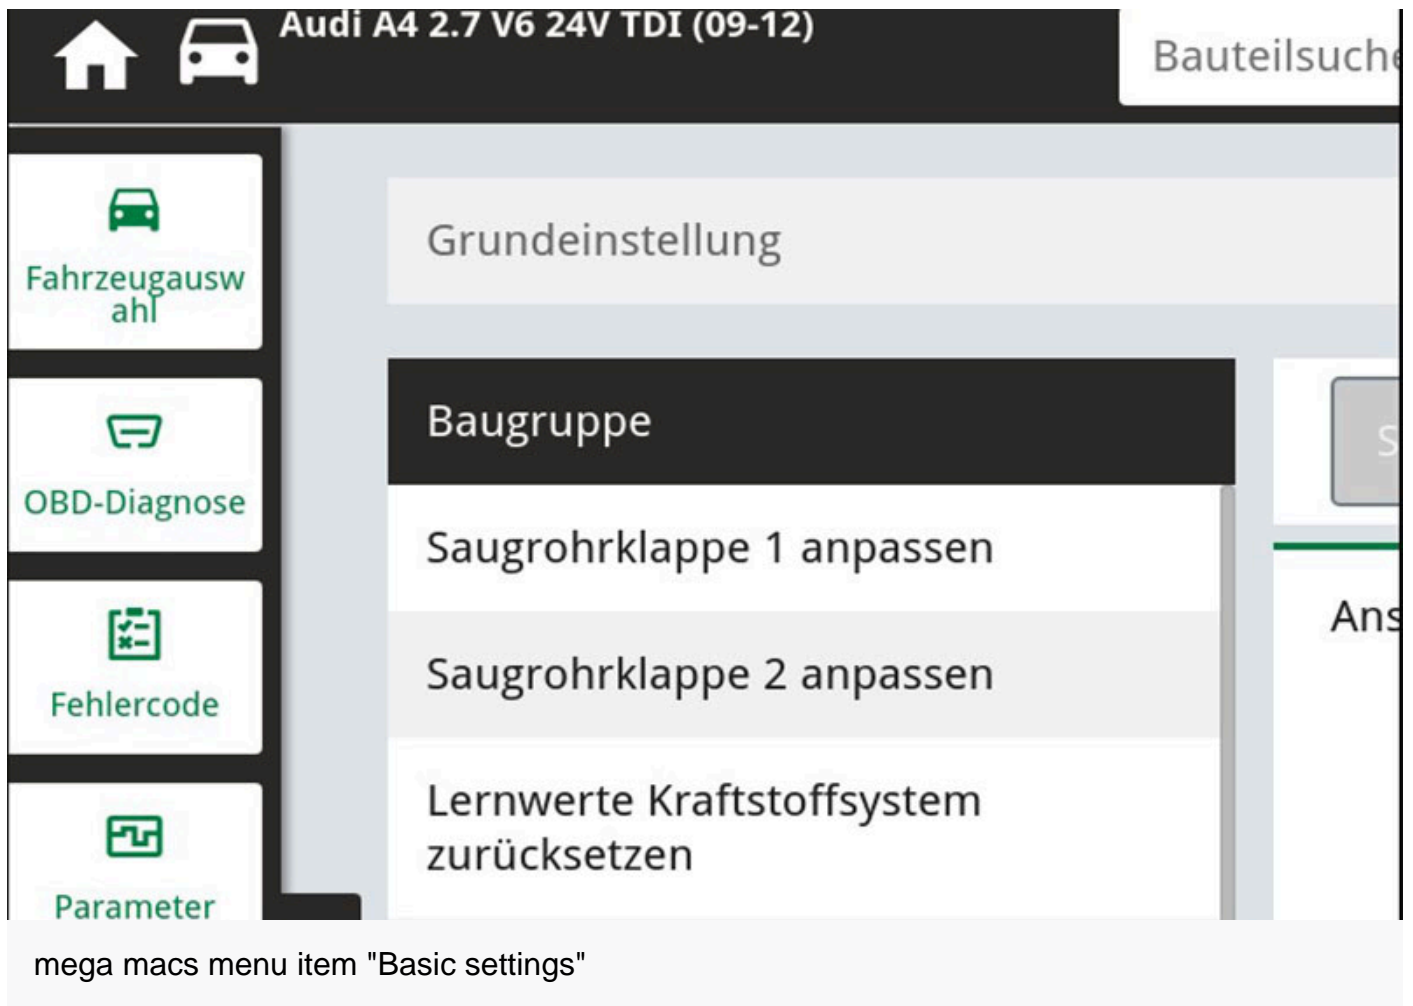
Audi A4 2.7 V6 24V TDI (09-12)

Bauteilsuch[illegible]

Fahrzeugauswahl

OBD-Diagnose

Fehlercode

Parameter

Grundeinstellung

Baugruppe

Saugrohrklappe 1 anpassen

Saugrohrklappe 2 anpassen

Lernwerte Kraftstoffsystem zurücksetzen

S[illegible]

Ans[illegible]

mega macs menu item "Basic settings"